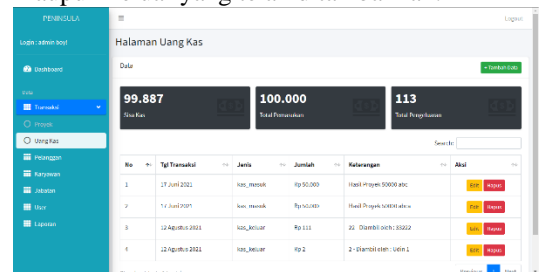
PENINSULA

Login : admin boyl

Dashboard

Data

Transaksi

Proyek

Uang Kas

Pelanggan

Karyawan

Jabatan

User

Laporan

≡

Logout

Halaman Uang Kas

Data

+ Tambah Data

99.887

Sisa Kas

100.000

Total Pemasukan

113

Total Pengeluaran

Search:

| No | Tgl Transaksi | Jenis | Jumlah | Keterangan | Aksi |
|---|---|---|---|---|---|
| 1 | 17 Juni 2021 | kas_masuk | Rp 50.000 | Hasil Proyek 50000 abc | Edit Hapus |
| 2 | 17 Juni 2021 | kas_masuk | Rp 50.000 | Hasil Proyek 50000 abcs | Edit Hapus |
| 3 | 12 Agustus 2021 | kas_keluar | Rp 111 | 31 - Diambil oleh : 35212 | Edit Hapus |
| 4 | 12 Agustus 2021 | kas_keluar | Rp 2 | 2 - Diambil oleh : Udin 1 | Edit Hapus |

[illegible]

Previous 1 Next